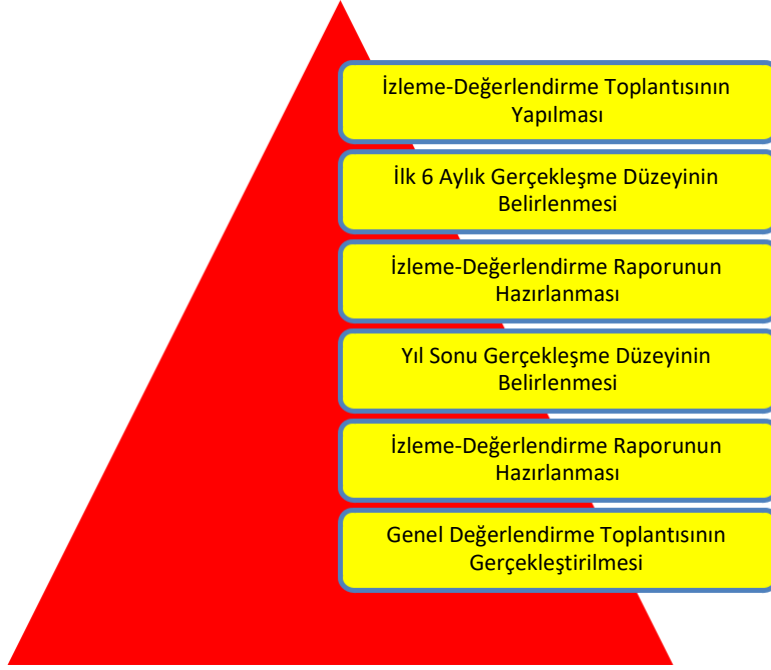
İzleme-Değerlendirme Toplantısının Yapılması

İlk 6 Aylık Gerçekleşme Düzeyinin Belirlenmesi

İzleme-Değerlendirme Raporunun Hazırlanması

Yıl Sonu Gerçekleşme Düzeyinin Belirlenmesi

İzleme-Değerlendirme Raporunun Hazırlanması

Genel Değerlendirme Toplantısının Gerçekleştirilmesi